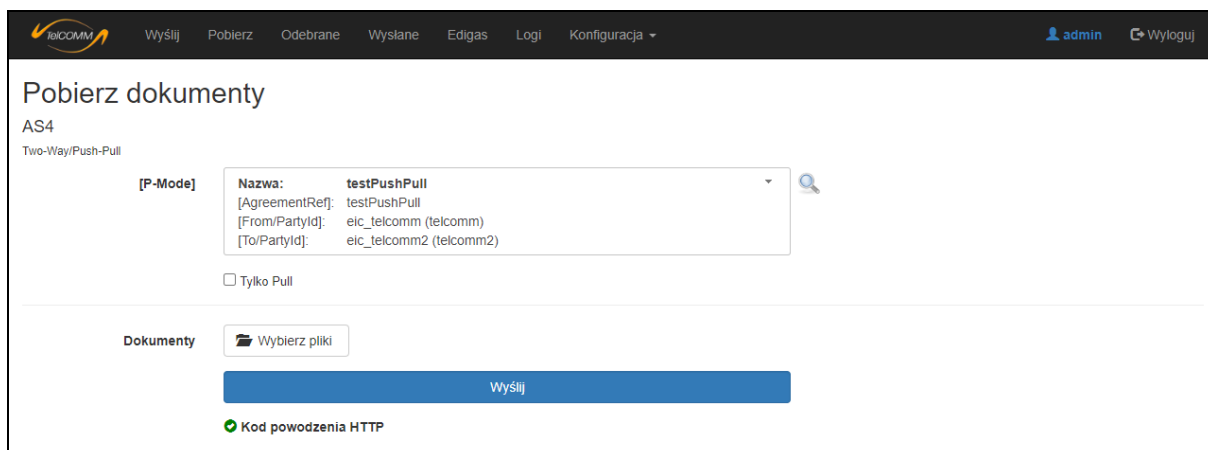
telCOMM Wyślij Pobierz Odebrane Wysłane Edigas Logi Konfiguracja admin Wyloguj

Pobierz dokumenty

AS4

Two-Way/Push-Pull

[P-Mode]

Nazwa: testPushPull
[AgreementRef]: testPushPull
[From/PartyId]: eic_telcomm (telcomm)
[To/PartyId]: eic_telcomm2 (telcomm2)

Tylko Pull

Dokumenty

Wybierz pliki

Wyślij

Kod powodzenia HTTP